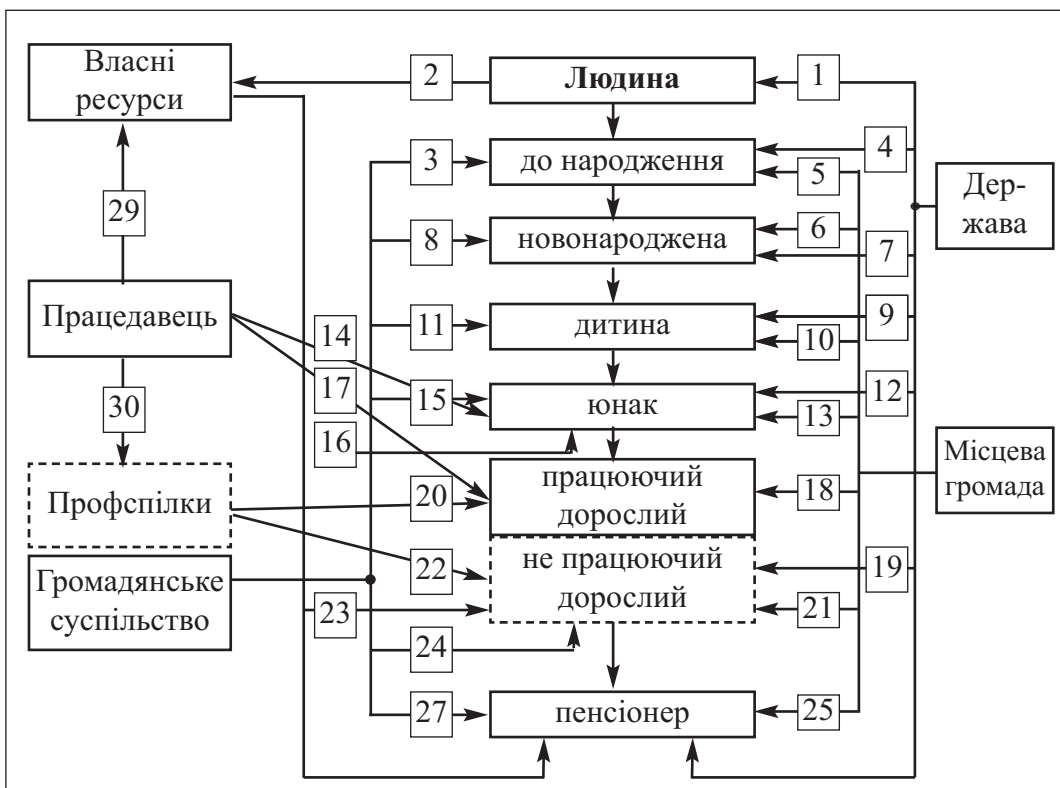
Власні ресурси

2

Людина

1

3

до народження

4

5

Дер-жава

29

8

новонароджена

6

7

Працедавець

14

11

дитина

9

10

17

30

15

юнак

12

13

16

Місцева громада

Профспілки

20

працюючий дорослий

18

22

не працюючий дорослий

19

Громадянське суспільство

23

21

24

27

пенсіонер

25